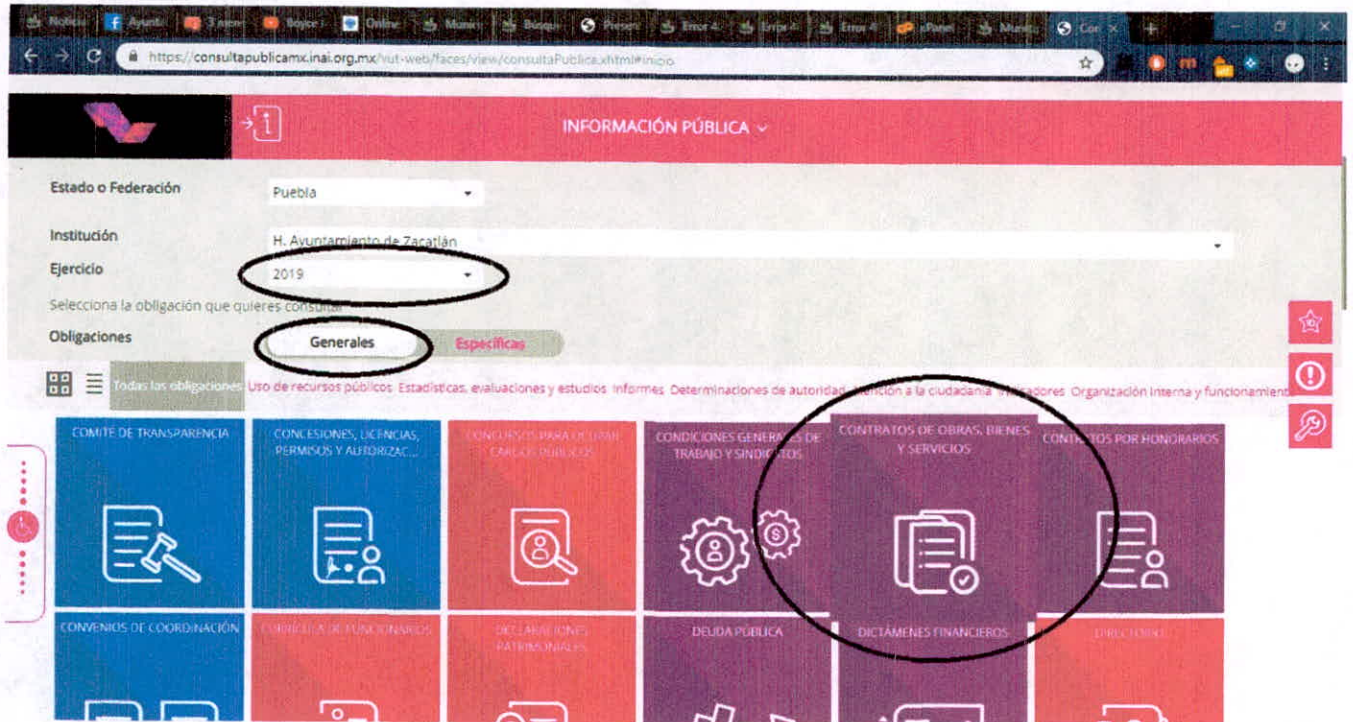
Noticia | Ayunt | 3 meses | Boyce | Online | Munic | Búsque | Preser | Error 4 | Error 4 | Error 4 | cPanel | Munic | Cor

https://consultapublicamx.inai.org.mx/vut-web/faces/view/consultaPublica.xhtml#inicio

INFORMACIÓN PÚBLICA

Estado o Federación
Puebla

Institución
H. Ayuntamiento de Zacatlán

Ejercicio
2019

Selecciona la obligación que quieres consultar

Obligaciones
Generales
Específicas

Todas las obligaciones | Uso de recursos públicos | Estadísticas, evaluaciones y estudios | Informes | Determinaciones de autoridad | Atención a la ciudadanía | Indicadores | Organización interna y funcionamiento

COMITÉ DE TRANSPARENCIA

CONCESIONES, LICENCIAS, PERMISOS Y AUTORIZAC...

CONCURSOS PARA OCUPAR CARGOS PÚBLICOS

CONDICIONES GENERALES DE TRABAJO Y SINDICATOS

CONTRATOS DE OBRAS, BIENES Y SERVICIOS

CONTRATOS POR HONORARIOS

CONVENIOS DE COORDINACIÓN

CURRÍCULA DE FUNCIONARIOS

DECLARACIONES PATRIMONIALES

DEUDA PÚBLICA

DICTÁMENES FINANCIEROS

DIRECTORIO